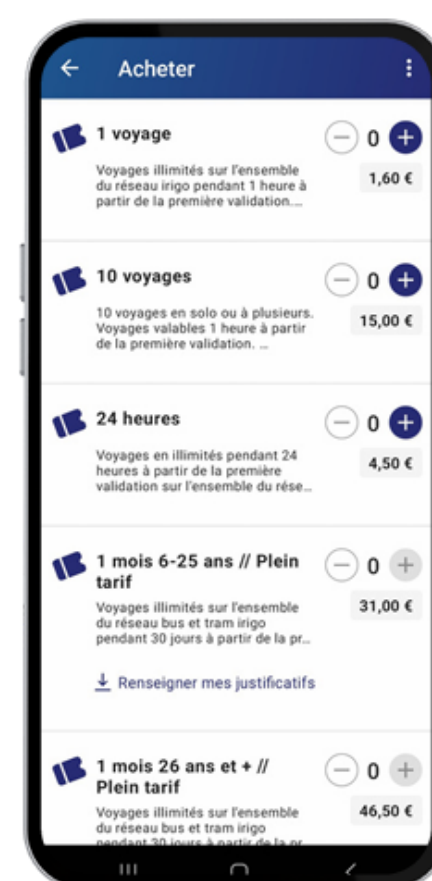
← Acheter ⋮

1 voyage
Voyages illimités sur l'ensemble du réseau irigo pendant 1 heure à partir de la première validation....
− 0 +
1,60 €

10 voyages
10 voyages en solo ou à plusieurs. Voyages valables 1 heure à partir de la première validation. ...
− 0 +
15,00 €

24 heures
Voyages en illimités pendant 24 heures à partir de la première validation sur l'ensemble du rése...
− 0 +
4,50 €

1 mois 6-25 ans // Plein tarif
Voyages illimités sur l'ensemble du réseau bus et tram irigo pendant 30 jours à partir de la pr...
− 0 +
31,00 €

Renseigner mes justificatifs

1 mois 26 ans et + // Plein tarif
Voyages illimités sur l'ensemble du réseau bus et tram irigo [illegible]
− 0 +
46,50 €